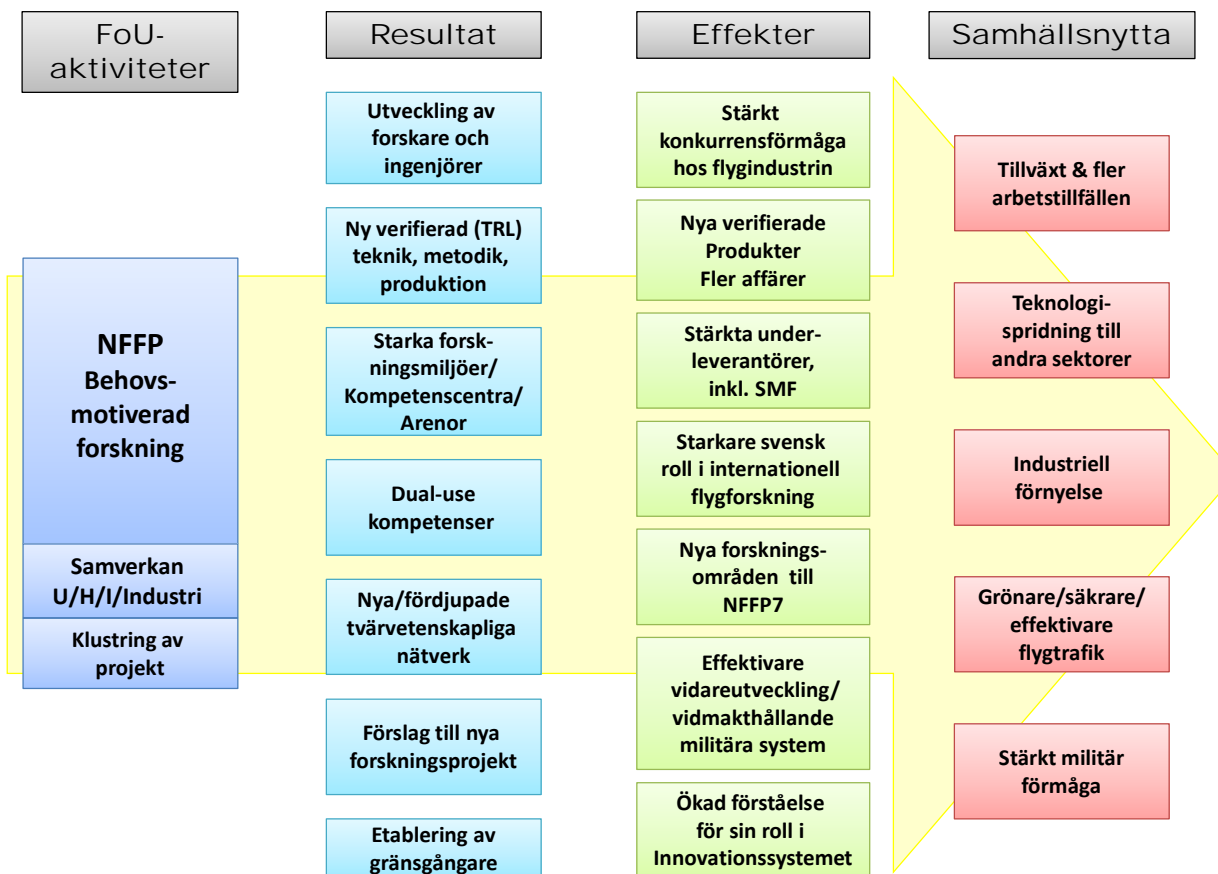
FoU-aktiviteter

Resultat

Effekter

Samhällsnytta

NFFP
Behovs-motiverad forskning

Samverkan U/H/I/Industri

Klustring av projekt

Utveckling av forskare och ingenjörer

Ny verifierad (TRL) teknik, metodik, produktion

Starka forsk-ningsmiljöer/ Kompetenscentra/ Arenor

Dual-use kompetenser

Nya/fördjupade tvärvetenskapliga nätverk

Förslag till nya forskningsprojekt

Etablering av gränsgångare

Stärkt konkurrensförmåga hos flygindustrin

Nya verifierade Produkter Fler affärer

Stärkta under-leverantörer, inkl. SMF

Starkare svensk roll i internationell flygforskning

Nya forsknings-områden till NFFP7

Effektivare vidareutveckling/ vidmakthållande militära system

Ökad förståelse för sin roll i Innovationssystemet

Tillväxt & fler arbetstillfällen

Teknologi-spridning till andra sektorer

Industriell förnyelse

Grönare/säkrare/ effektivare flygtrafik

Stärkt militär förmåga